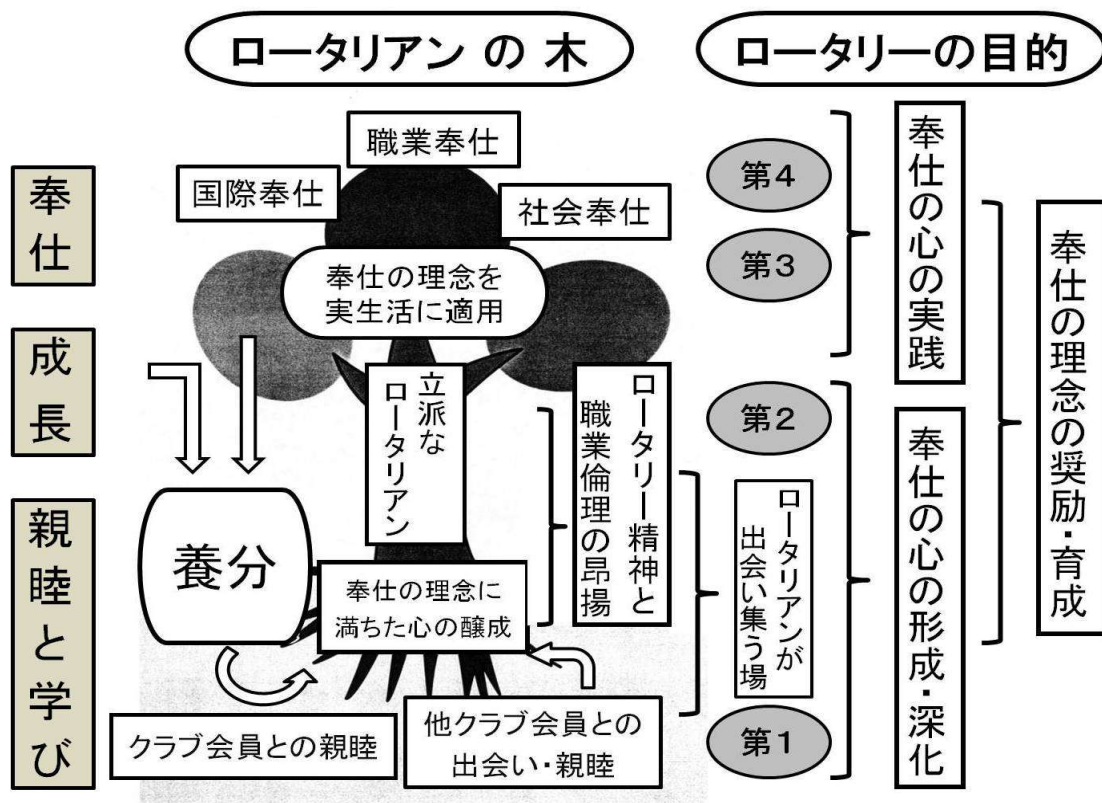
ロータリアン の 木

ロータリーの目的

奉仕

成長

親睦と学び

職業奉仕

国際奉仕

社会奉仕

奉仕の理念を実生活に適用

立派なロータリアン

ロータリー精神と職業倫理の昂揚

養分

奉仕の理念に満ちた心の醸成

クラブ会員との親睦

他クラブ会員との出会い・親睦

ロータリアンが出会い集う場

第4

第3

第2

第1

奉仕の心の実践

奉仕の心の形成・深化

奉仕の理念の奨励・育成